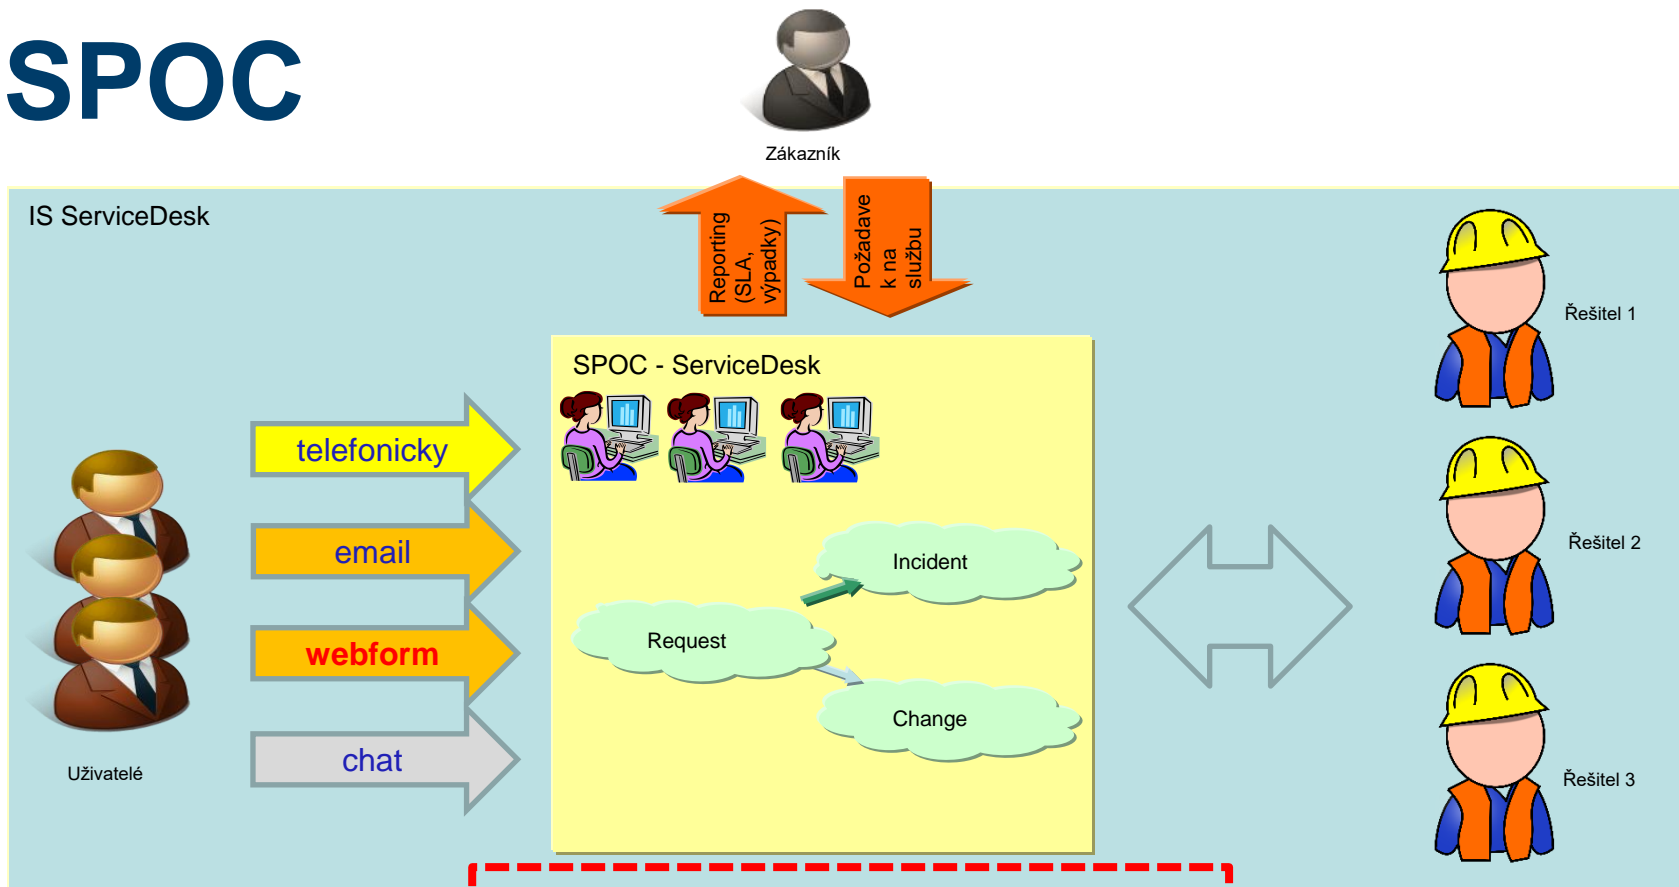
SPOC

Zákazník

IS ServiceDesk

Reporting (SLA, výpadky)

Požadavek na službu

Řešitel 1

SPOC - ServiceDesk

telefonicky

email

webform

chat

Incident

Request

Change

Řešitel 2

Řešitel 3

Uživatelé